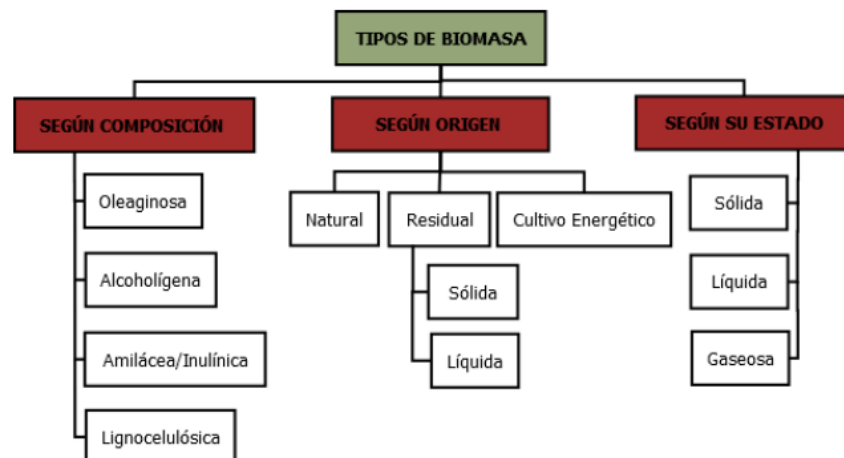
TIPOS DE BIOMASA

SEGÚN COMPOSICIÓN

Oleaginosa

Alcoholígena

Amilácea/Inulínica

Lignocelulósica

SEGÚN ORIGEN

Natural

Residual

Sólida

Líquida

Cultivo Energético

SEGÚN SU ESTADO

Sólida

Líquida

Gaseosa